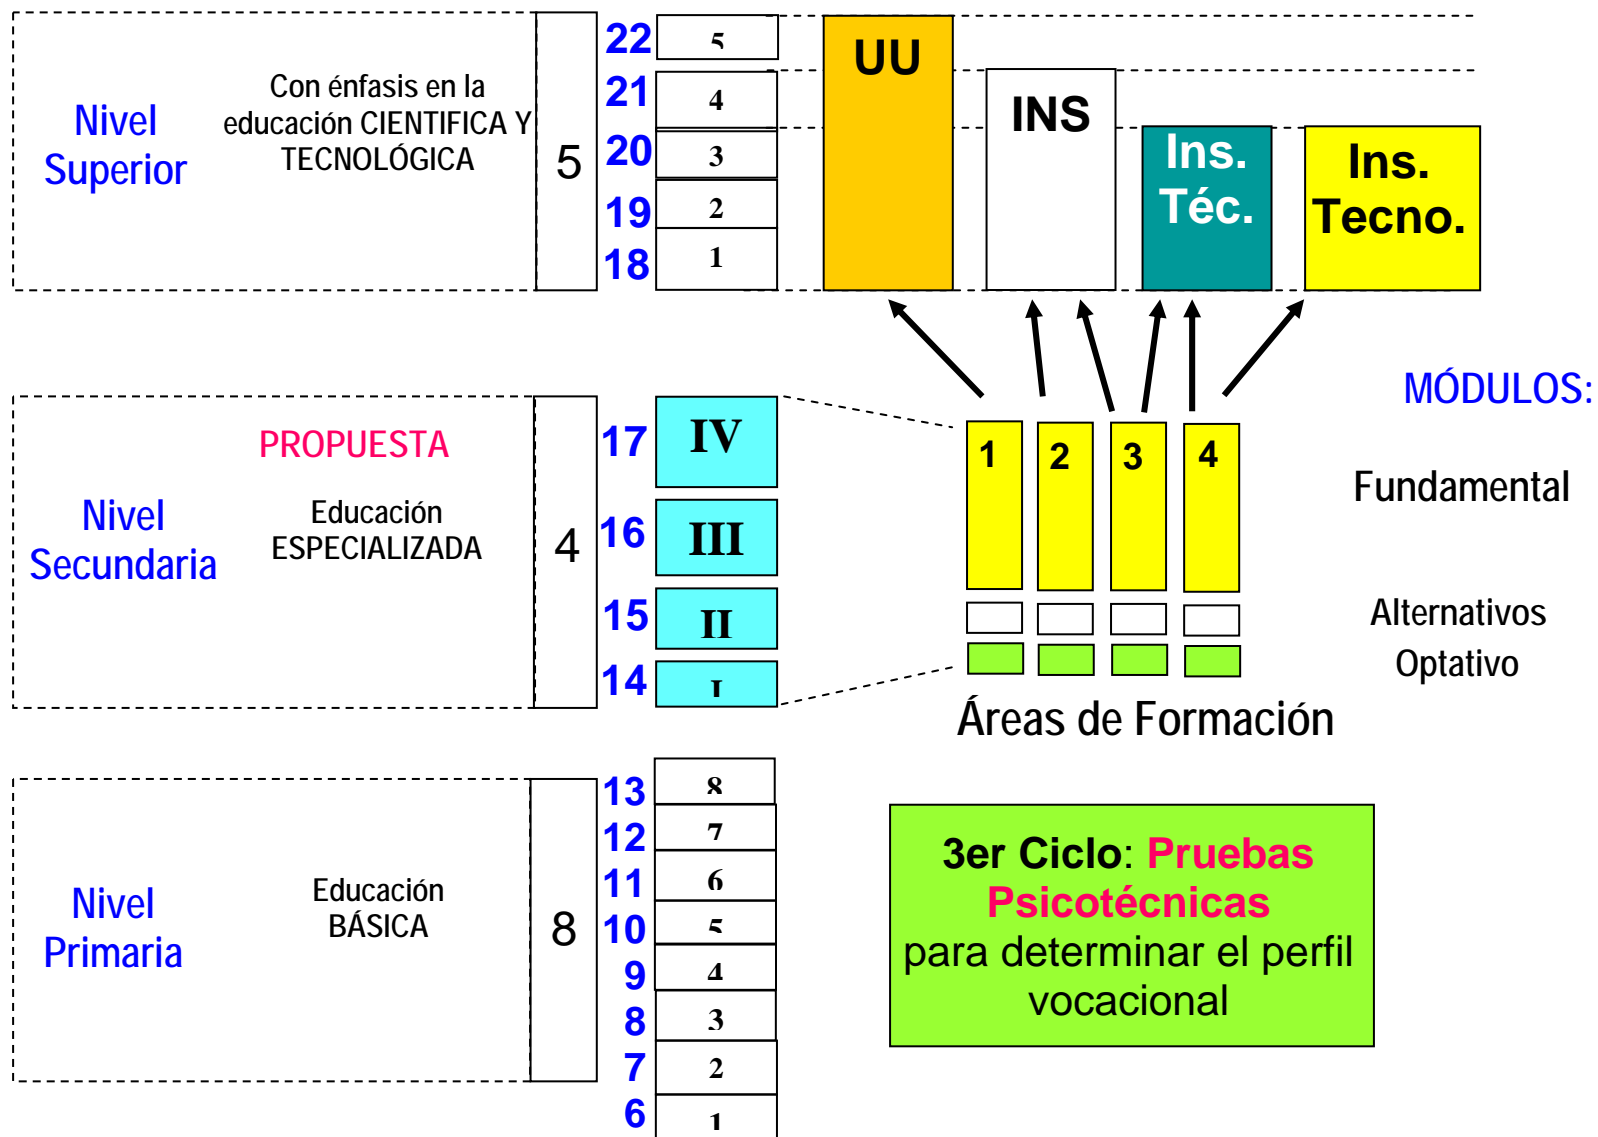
Nivel Superior

Con énfasis en la educación CIENTIFICA Y TECNOLÓGICA

5

22 5
21 4
20 3
19 2
18 1

UU

INS

Ins. Téc.

Ins. Tecno.

PROPUESTA

Nivel Secundaria

Educación ESPECIALIZADA

4

17 IV
16 III
15 II
14 I

1 2 3 4

MÓDULOS:

Fundamental

Alternativos

Optativo

Áreas de Formación

Nivel Primaria

Educación BÁSICA

8

13 8
12 7
11 6
10 5
9 4
8 3
7 2
6 1

3er Ciclo: Pruebas Psicotécnicas para determinar el perfil vocacional